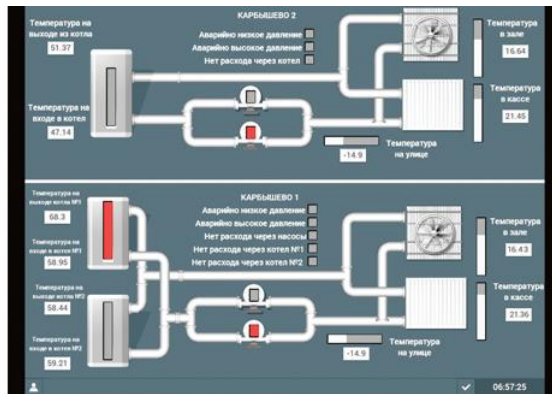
КАРБЫШЕВО 2

Температура на выходе из котла
51.37

Аварийно низкое давление
Аварийно высокое давление
Нет расхода через котел

Температура в зале
16.64

Температура на входе в котел
47.14

Температура в кассе
21.45

-14.9
Температура на улице

КАРБЫШЕВО 1

Температура на выходе котла №1
68.3

Аварийно низкое давление
Аварийно высокое давление
Нет расхода через насосы
Нет расхода через котел №1
Нет расхода через котел №2

Температура в зале
16.43

Температура на входе в котел №1
58.95

Температура на выходе котла №2
58.44

Температура в кассе
21.36

Температура на входе в котел №2
59.21

-14.9
Температура на улице

06:57:25